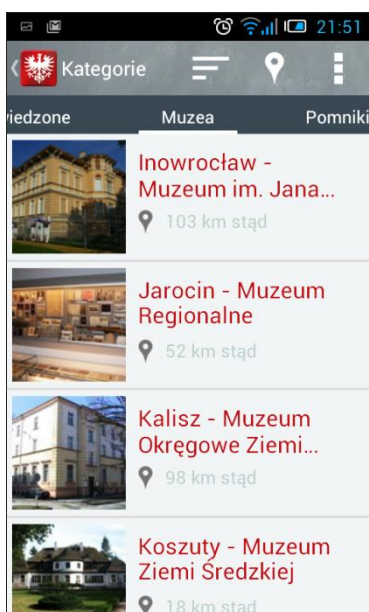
21:51

Kategorie

wiedzone

Muzea

Pomniki

Inowrocław - Muzeum im. Jana...

103 km stąd

Jarocin - Muzeum Regionalne

52 km stąd

Kalisz - Muzeum Okręgowe Ziemi...

98 km stąd

Koszuty - Muzeum Ziemi Średzkiej

18 km stąd